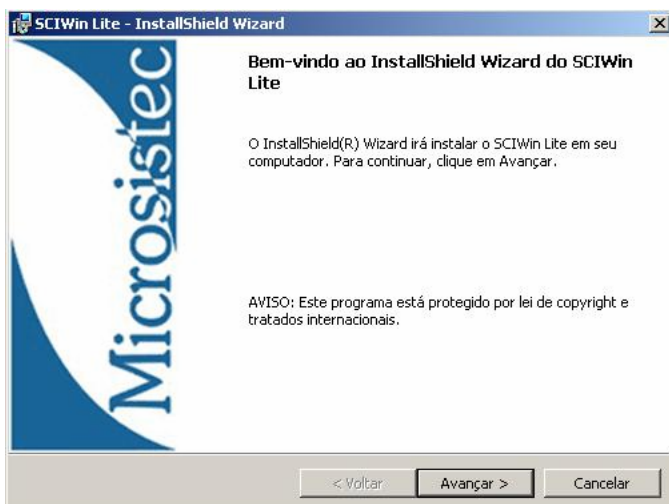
SCIWin Lite - InstallShield Wizard

Microsistec

Bem-vindo ao InstallShield Wizard do SCIWin Lite

O InstallShield(R) Wizard irá instalar o SCIWin Lite em seu computador. Para continuar, clique em Avançar.

AVISO: Este programa está protegido por lei de copyright e tratados internacionais.

< Voltar
Avançar >
Cancelar